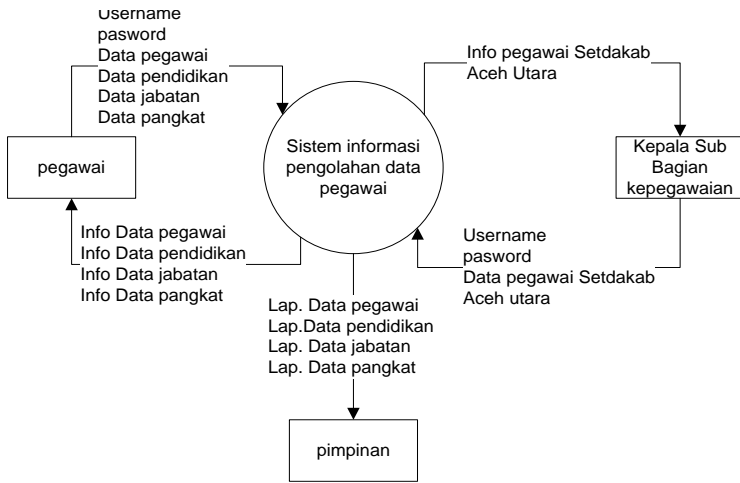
Username
pasword
Data pegawai
Data pendidikan
Data jabatan
Data pangkat

Info pegawai Setdakab
Aceh Utara

pegawai

Sistem informasi
pengolahan data
pegawai

Kepala Sub
Bagian
kepegawaian

Info Data pegawai
Info Data pendidikan
Info Data jabatan
Info Data pangkat

Username
pasword
Data pegawai Setdakab
Aceh utara

Lap. Data pegawai
Lap.Data pendidikan
Lap. Data jabatan
Lap. Data pangkat

pimpinan